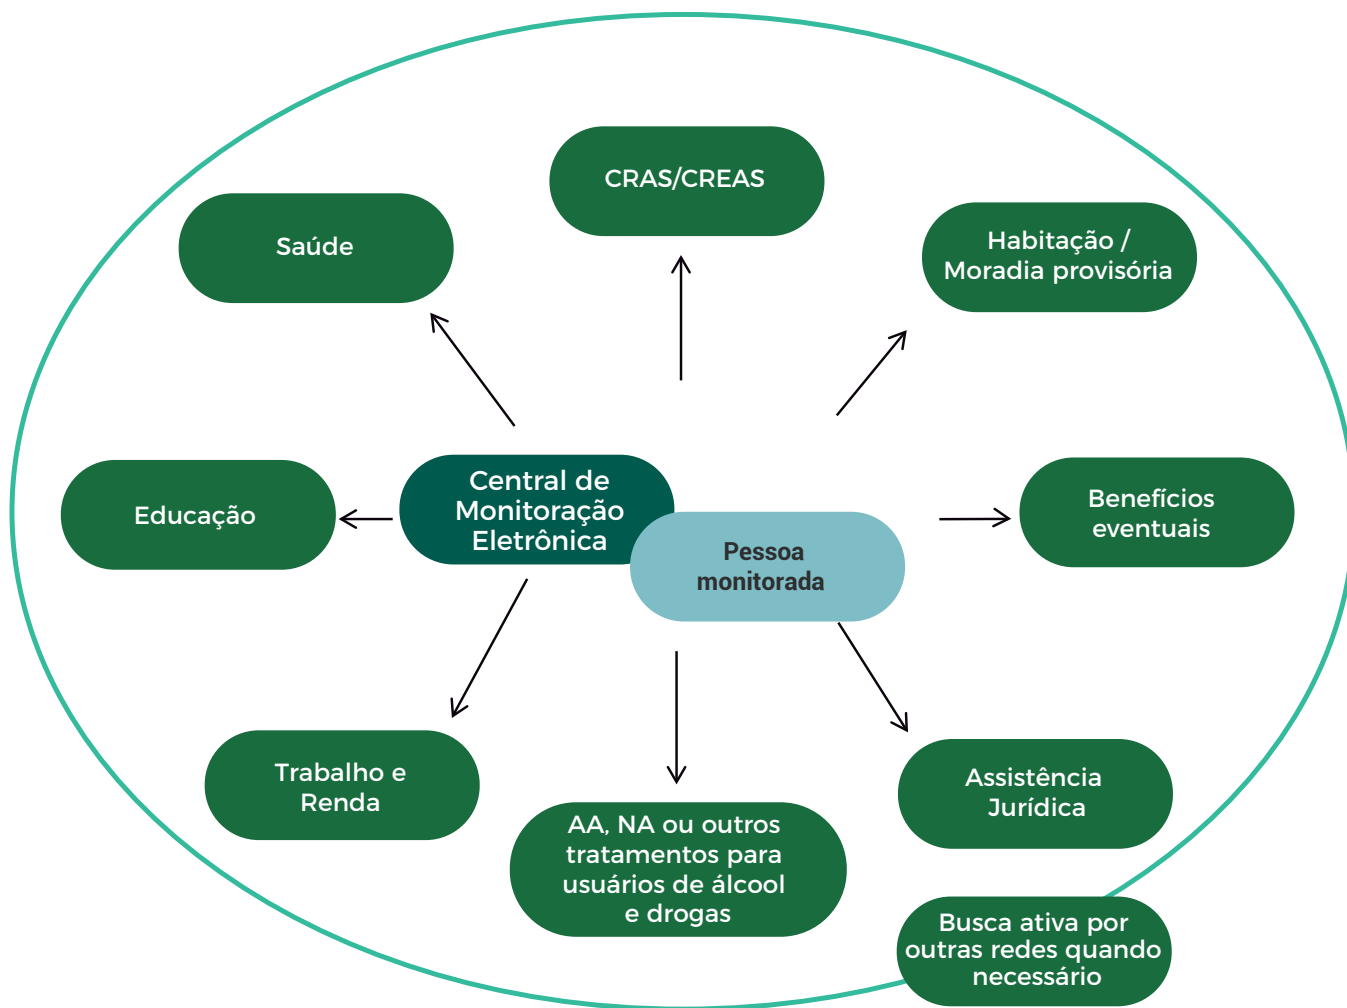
CRAS/CREAS

Saúde

Habitação / Moradia provisória

Educação

Central de Monitoração Eletrônica

Pessoa monitorada

Benefícios eventuais

Trabalho e Renda

AA, NA ou outros tratamentos para usuários de álcool e drogas

Assistência Jurídica

Busca ativa por outras redes quando necessário